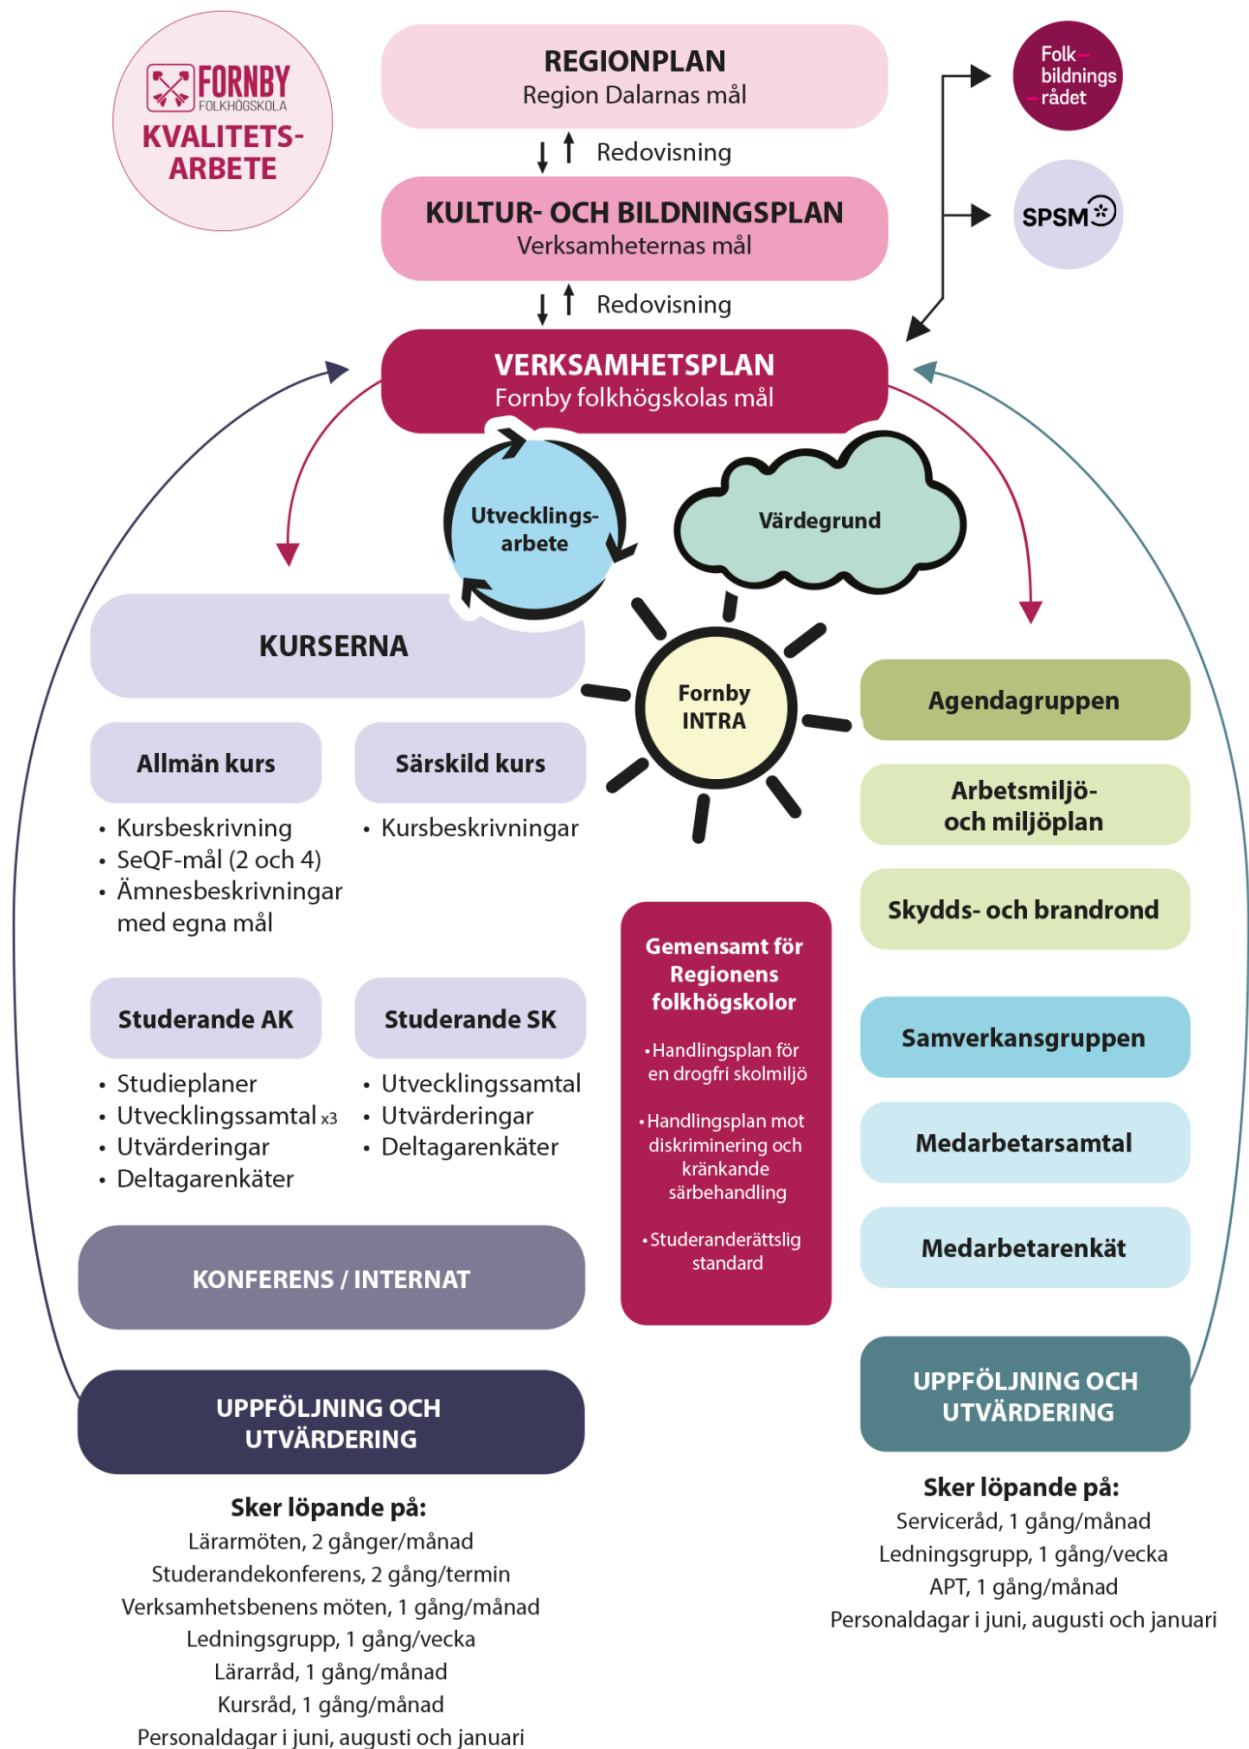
FORNBY
FOLKHÖGSKOLA
KVALITETS-ARBETE

REGIONPLAN
Region Dalarnas mål

Redovisning

KULTUR- OCH BILDNINGSPLAN
Verksamheternas mål

Redovisning

Folk-bildnings-rådet

SPSM

VERKSAMHETSPLAN
Fornby folkhögskolas mål

Utvecklings-arbete

Värdegrund

Fornby INTRA

KURSERNA

Allmän kurs
• Kursbeskrivning
• SeQF-mål (2 och 4)
• Ämnesbeskrivningar med egna mål

Särskild kurs
• Kursbeskrivningar

Studerande AK
• Studieplaner
• Utvecklingssamtal x3
• Utvärderingar
• Deltagarenkäter

Studerande SK
• Utvecklingssamtal
• Utvärderingar
• Deltagarenkäter

KONFERENS / INTERNAT

UPPFÖLJNING OCH UTVÄRDERING

Sker löpande på:
Lärarmöten, 2 gånger/månad
Studerandekonferens, 2 gång/termin
Verksamhetsbenens möten, 1 gång/månad
Ledningsgrupp, 1 gång/vecka
Lärarråd, 1 gång/månad
Kursråd, 1 gång/månad
Personaldagar i juni, augusti och januari

Gemensamt för Regionens folkhögskolor
• Handlingsplan för en drogfri skolmiljö
• Handlingsplan mot diskriminering och kränkande särbehandling
• Studeranderättslig standard

Agendagruppen

Arbetsmiljö- och miljöplan

Skydds- och brandrond

Samverkansgruppen

Medarbetarsamtal

Medarbetarenkät

UPPFÖLJNING OCH UTVÄRDERING

Sker löpande på:
Serviceråd, 1 gång/månad
Ledningsgrupp, 1 gång/vecka
APT, 1 gång/månad
Personaldagar i juni, augusti och januari